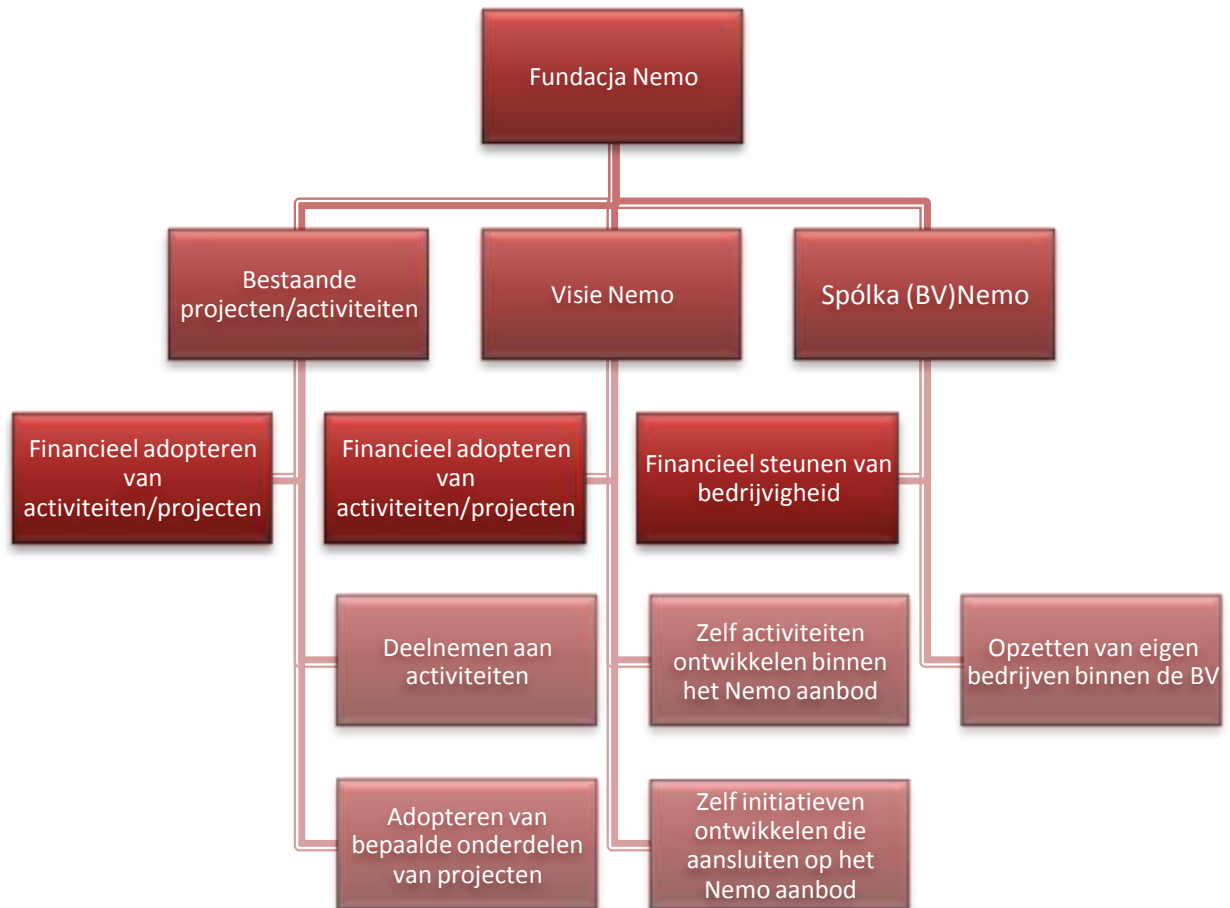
Fundacja Nemo

Bestaande projecten/activiteiten

Visie Nemo

Spólka (BV)Nemo

Financieel adopteren van activiteiten/projecten

Financieel adopteren van activiteiten/projecten

Financieel steunen van bedrijvigheid

Deelnemen aan activiteiten

Zelf activiteiten ontwikkelen binnen het Nemo aanbod

Opzetten van eigen bedrijven binnen de BV

Adopteren van bepaalde onderdelen van projecten

Zelf initiatieven ontwikkelen die aansluiten op het Nemo aanbod